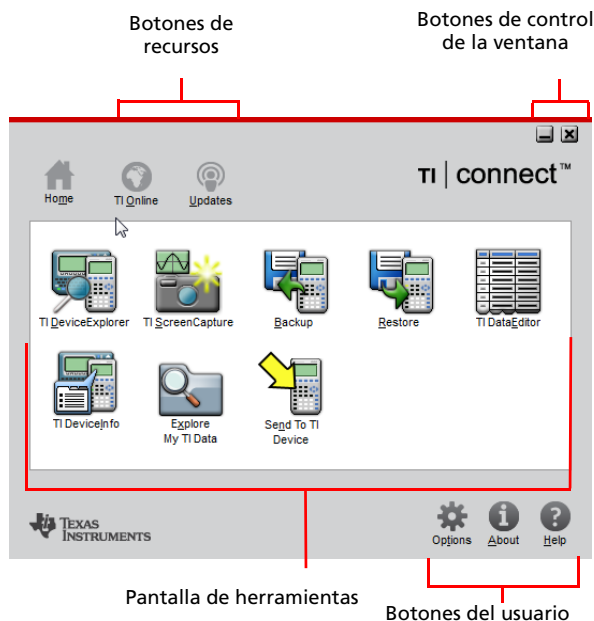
Botones de recursos

Botones de control de la ventana

Home

TI Online

Updates

TI | connect™

TI DeviceExplorer

TI ScreenCapture

Backup

Restore

TI DataEditor

TI DeviceInfo

Explore My TI Data

Send To TI Device

TEXAS INSTRUMENTS

Options

About

Help

Pantalla de herramientas

Botones del usuario